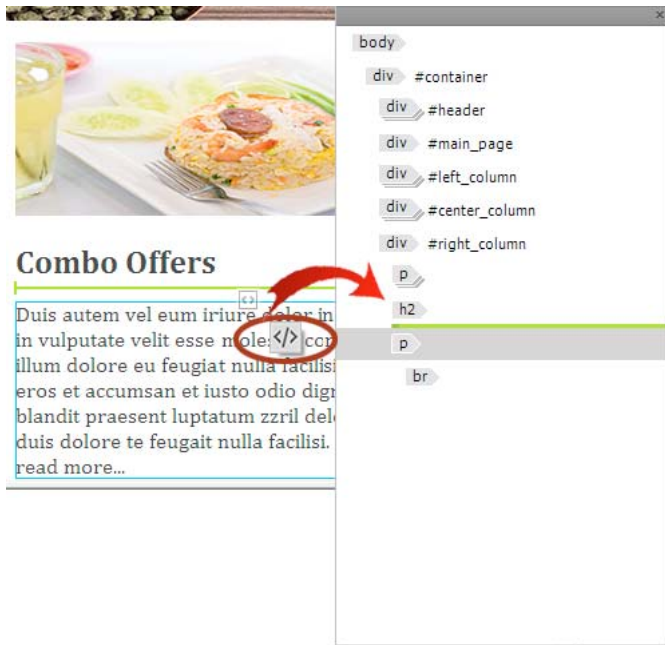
Combo Offers

Duis autem vel eum iriure dolor in in vulputate velit esse moles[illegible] illum dolore eu feugiat nulla facilisi eros et accumsan et iusto odio dig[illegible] blandit praesent luptatum zzril del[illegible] duis dolore te feugait nulla facilisi. read more...

</>

×

body
div #container
div #header
div #main_page
div #left_column
div #center_column
div #right_column
p
h2
p
br